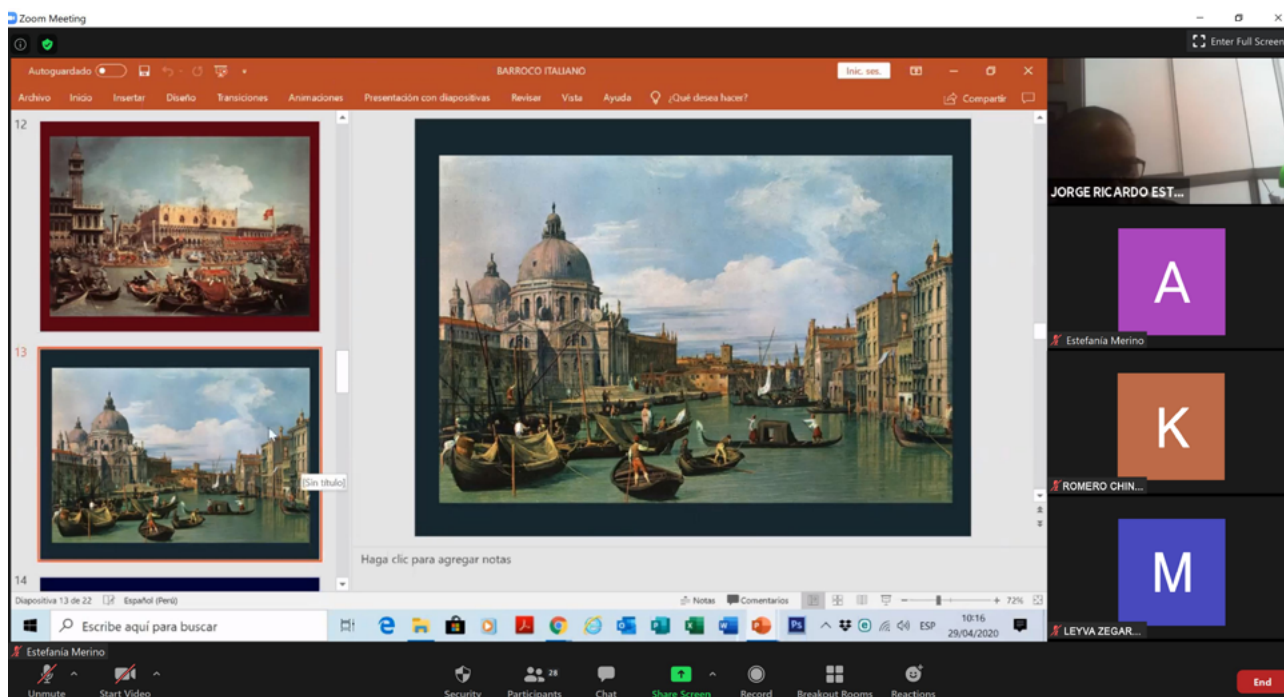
Zoom Meeting

Enter Full Screen

Autoguardado

BARROCO ITALIANO

Inic. ses.

Archivo Inicio Insertar Diseño Transiciones Animaciones Presentación con diapositivas Revisar Vista Ayuda ¿Qué desea hacer?

Compartir

12

13

(Sin título)

14

Haga clic para agregar notas

Diapositiva 13 de 22 Español (Perú)

Notas Comentarios 72%

Escribe aquí para buscar

ESP 10:16 29/04/2020

JORGE RICARDO EST...

A

Estefanía Merino

K

ROMERO CHIN...

M

LEYVA ZEGAR...

Estefanía Merino

Unmute Start Video Security Participants 28 Chat Share Screen Record Breakout Rooms Reactions End